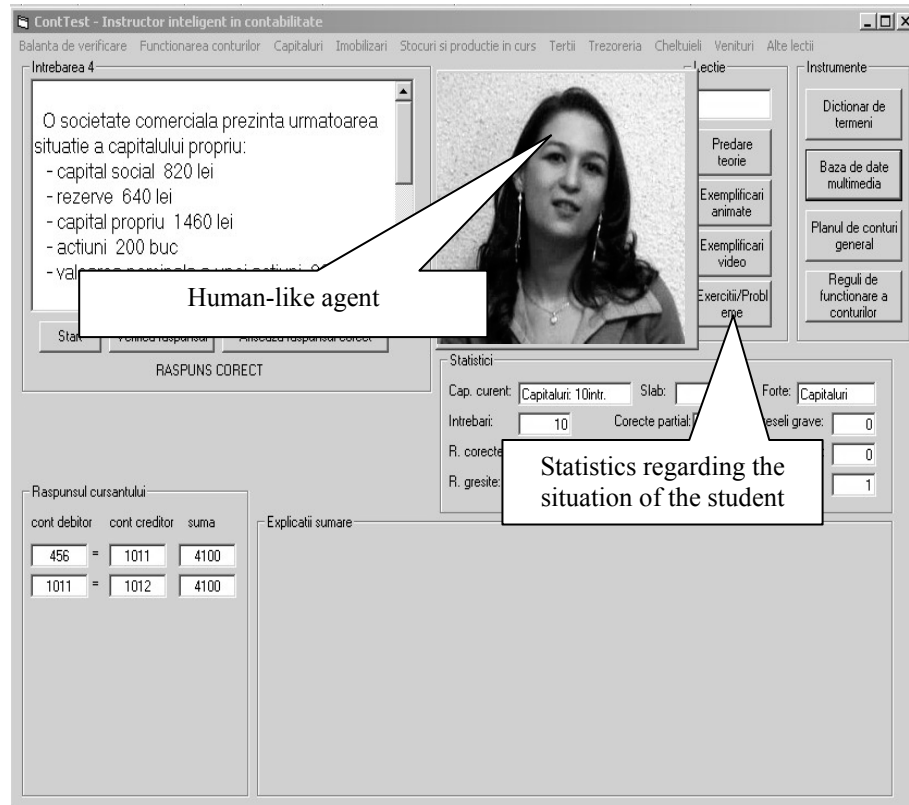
ContTest - Instructor inteligent in contabilitate

Balanta de verificare Functionarea conturilor Capitaluri Imobilizari Stocuri si productie in curs Tertii Trezoreria Cheltuieli Venituri Alte lectii

Intrebarea 4

O societate comerciala prezinta urmatoarea situatie a capitalului propriu:
- capital social 820 lei
- rezerve 640 lei
- capital propriu 1460 lei
- actiuni 200 buc
- val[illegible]

Human-like agent

Start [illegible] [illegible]

RASPUNS CORECT

Lectie

Predare teorie

Exemplificari animate

Exemplificari video

Exercitii/Probleme

Instrumente

Dictionar de termeni

Baza de date multimedia

Planul de conturi general

Reguli de functionare a conturilor

Statistici

Cap. curent: Capitaluri: 10intr.
Slab:
Forte: Capitaluri
Intrebari: 10
Corecte partial: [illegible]
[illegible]eseli grave: 0
R. corecte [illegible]
0
R. gresite: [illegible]
1

Statistics regarding the situation of the student

Raspunsul cursantului

cont debitor cont creditor suma

| 456 | = | 1011 | 4100 |
|---|---|---|---|
| 1011 | = | 1012 | 4100 |

Explicatii sumare